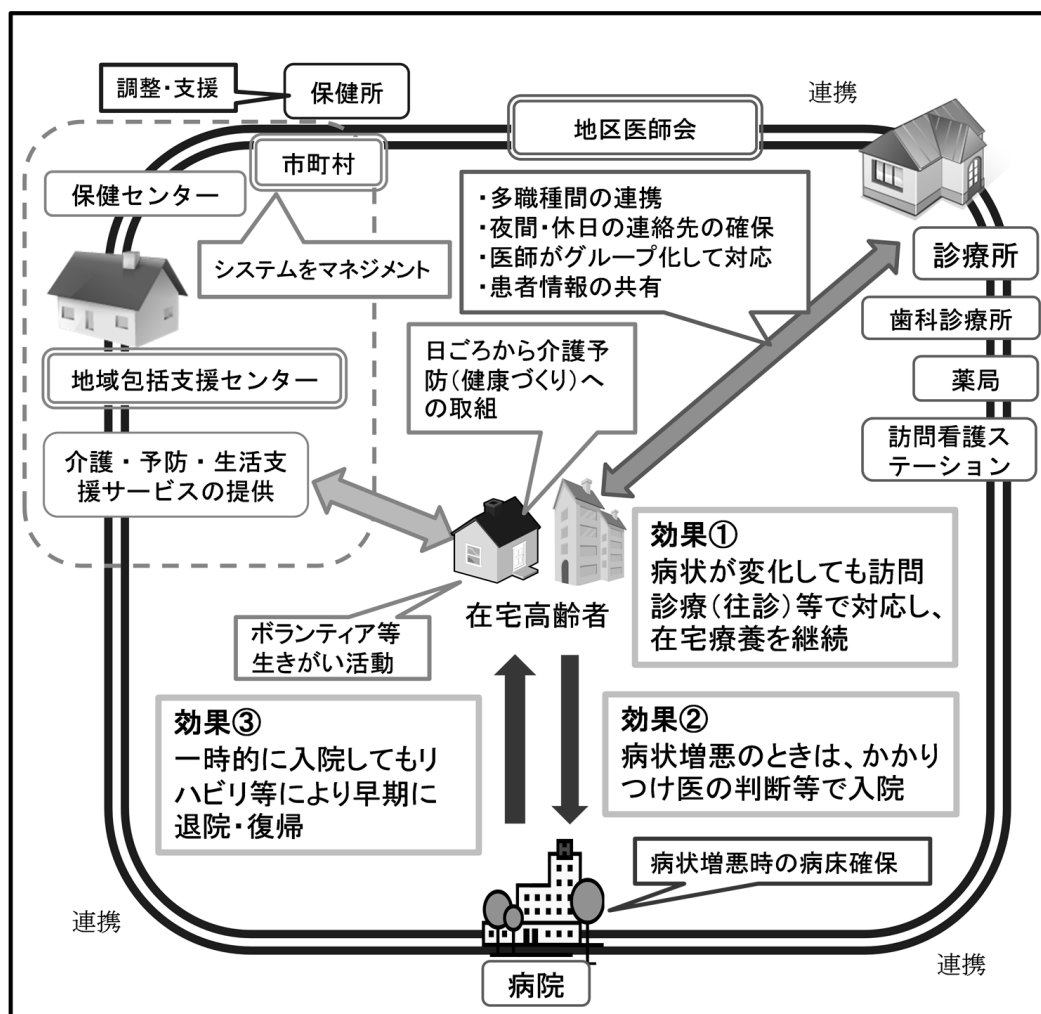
調整・支援

保健所

連携

地区医師会

市町村

保健センター

・多職種間の連携
・夜間・休日の連絡先の確保
・医師がグループ化して対応
・患者情報の共有

システムをマネジメント

診療所

歯科診療所

日ごろから介護予防（健康づくり）への取組

地域包括支援センター

薬局

訪問看護ステーション

介護・予防・生活支援サービスの提供

効果①
病状が変化しても訪問診療（往診）等で対応し、在宅療養を継続

在宅高齢者

ボランティア等生きがい活動

効果③
一時的に入院してもリハビリ等により早期に退院・復帰

効果②
病状増悪のときは、かかりつけ医の判断等で入院

病状増悪時の病床確保

連携

連携

病院